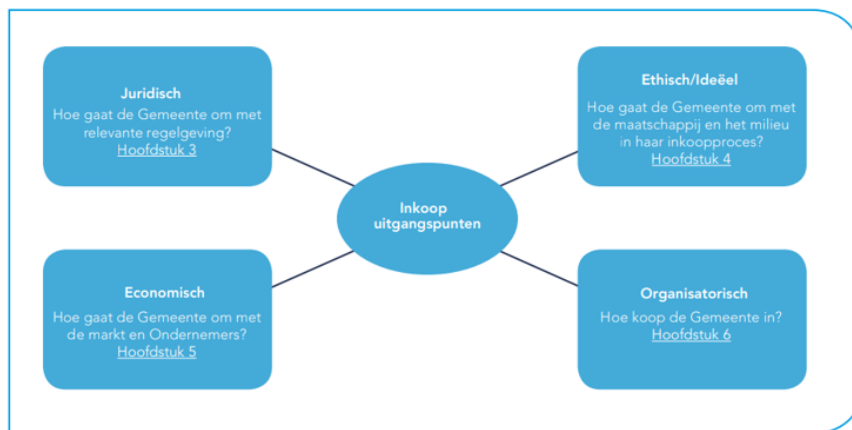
Juridisch
Hoe gaat de Gemeente om met relevante regelgeving?
Hoofdstuk 3

Ethisch/Ideëel
Hoe gaat de Gemeente om met de maatschappij en het milieu in haar inkoopproces?
Hoofdstuk 4

Inkoop uitgangspunten

Economisch
Hoe gaat de Gemeente om met de markt en Ondernemers?
Hoofdstuk 5

Organisatorisch
Hoe koop de Gemeente in?
Hoofdstuk 6